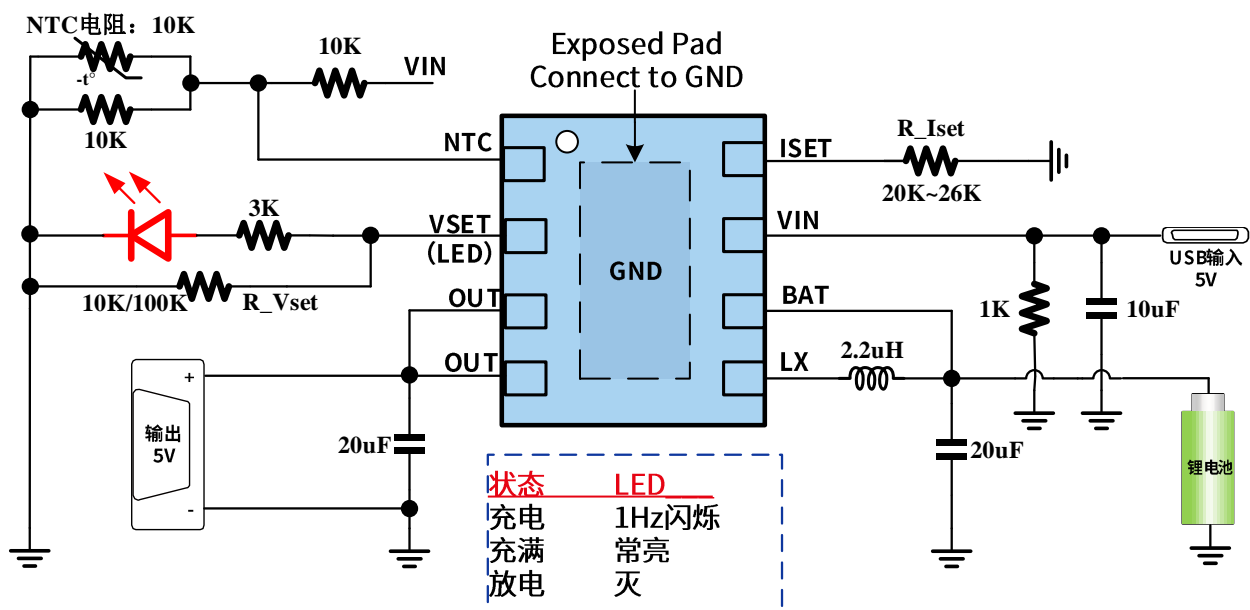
NTC电阻：10K
-t°
10K
10K
VIN
Exposed Pad
Connect to GND
NTC
3K
VSET
(LED)
10K/100K
R_Vset
OUT
OUT
GND
ISET
R_Iset
20K~26K
VIN
USB输入
5V
BAT
1K
10uF
LX
2.2uH
+
输出
5V
-
20uF
20uF
锂电池

| 状态 | LED |
|---|---|
| 充电 | 1Hz闪烁 |
| 充满 | 常亮 |
| 放电 | 灭 |